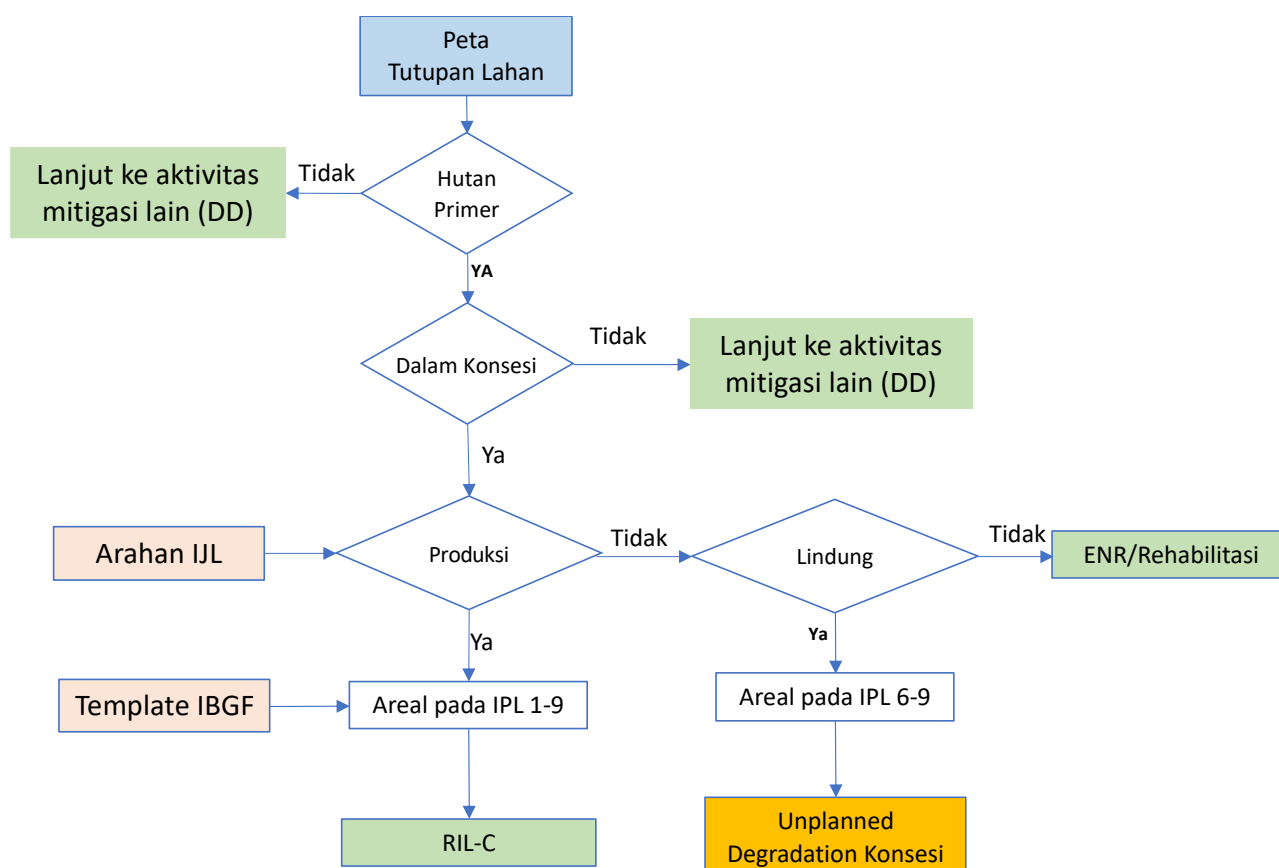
Peta
Tutupan Lahan

Lanjut ke aktivitas mitigasi lain (DD)

Tidak

Hutan Primer

YA

Dalam Konsesi

Tidak

Lanjut ke aktivitas mitigasi lain (DD)

Ya

Arahan IJL

Produksi

Tidak

Lindung

Tidak

ENR/Rehabilitasi

Ya

Ya

Template IBGF

Areal pada IPL 1-9

Areal pada IPL 6-9

RIL-C

Unplanned
Degradation Konsesi